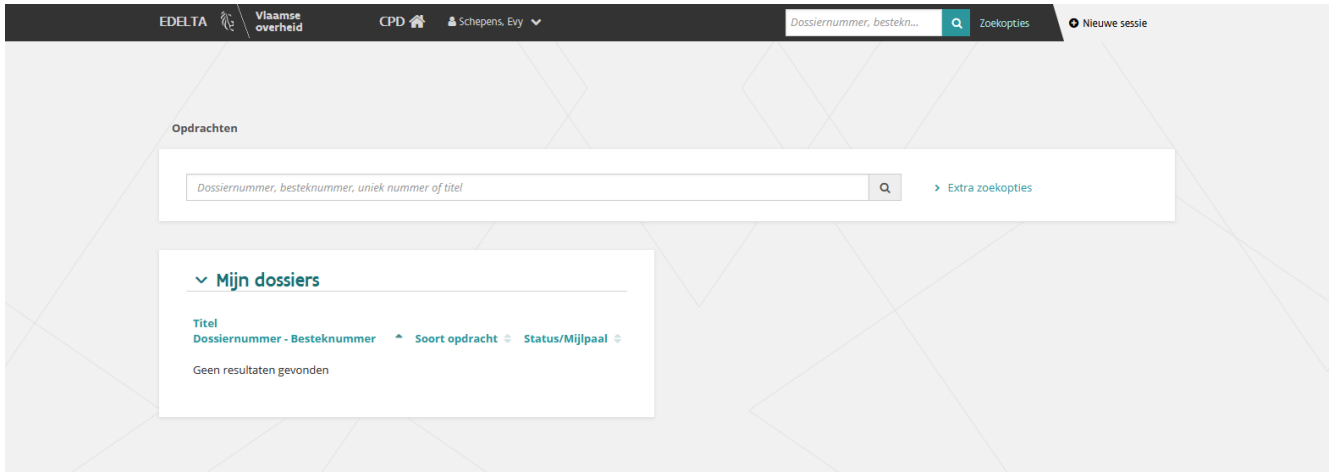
EDELTA Vlaamse overheid CPD Schepens, Evy

Dossiernummer, bestekn... Zoekopties Nieuwe sessie

Opdrachten

Dossiernummer, besteknummer, uniek nummer of titel

Extra zoekopties

Mijn dossiers

| Titel Dossiernummer - Besteknummer | Soort opdracht | Status/Mijlpaal |
|---|---|---|

Geen resultaten gevonden